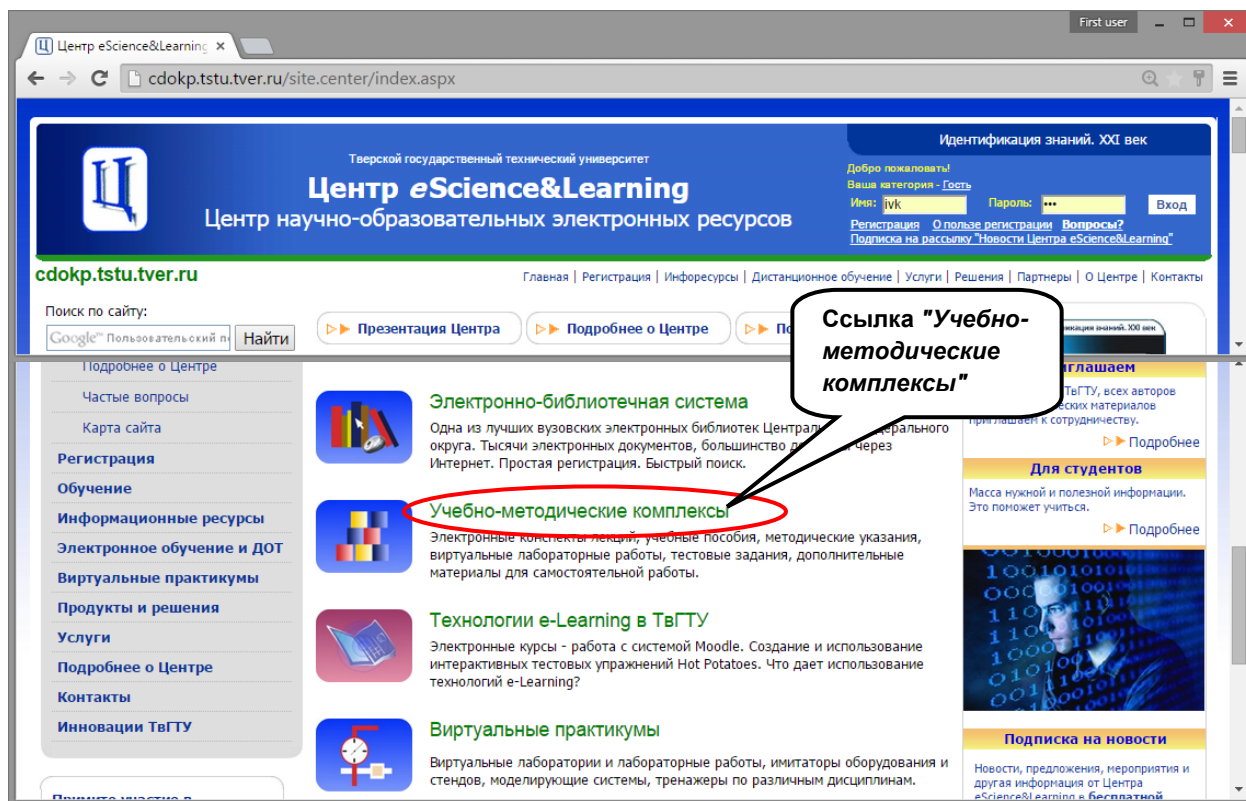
Центр eScience&Learning ×

First user

cdokp.tstu.tver.ru/site.center/index.aspx

Тверской государственный технический университет
Центр eScience&Learning
Центр научно-образовательных электронных ресурсов

Идентификация знаний. XXI век
Добро пожаловать!
Ваша категория - Гость
Имя: ivk Пароль: ••• Вход
Регистрация О пользе регистрации Вопросы?
Подписка на рассылку "Новости Центра eScience&Learning"

cdokp.tstu.tver.ru

Главная | Регистрация | Инфоресурсы | Дистанционное обучение | Услуги | Решения | Партнеры | О Центре | Контакты

Поиск по сайту:
Google™ Пользовательский п Найти

Презентация Центра Подробнее о Центре По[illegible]

Ссылка "Учебно-методические комплексы"

Подробнее о Центре
Частые вопросы
Карта сайта
Регистрация
Обучение
Информационные ресурсы
Электронное обучение и ДОТ
Виртуальные практикумы
Продукты и решения
Услуги
Подробнее о Центре
Контакты
Инновации ТвГТУ

Примите участие в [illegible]

Электронно-библиотечная система
Одна из лучших вузовских электронных библиотек Централ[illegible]ерального округа. Тысячи электронных документов, большинство д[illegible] через Интернет. Простая регистрация. Быстрый поиск.

Учебно-методические комплексы
Электронные конспекты лекций, учебные пособия, методические указания, виртуальные лабораторные работы, тестовые задания, дополнительные материалы для самостоятельной работы.

Технологии e-Learning в ТвГТУ
Электронные курсы - работа с системой Moodle. Создание и использование интерактивных тестовых упражнений Hot Potatoes. Что дает использование технологий e-Learning?

Виртуальные практикумы
Виртуальные лаборатории и лабораторные работы, имитаторы оборудования и стендов, моделирующие системы, тренажеры по различным дисциплинам.

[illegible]глашаем
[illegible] ТвГТУ, всех авторов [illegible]ских материалов приглашаем к сотрудничеству.
Подробнее

Для студентов
Масса нужной и полезной информации. Это поможет учиться.
Подробнее

Подписка на новости
Новости, предложения, мероприятия и другая информация от Центра eScience&Learning в бесплатной